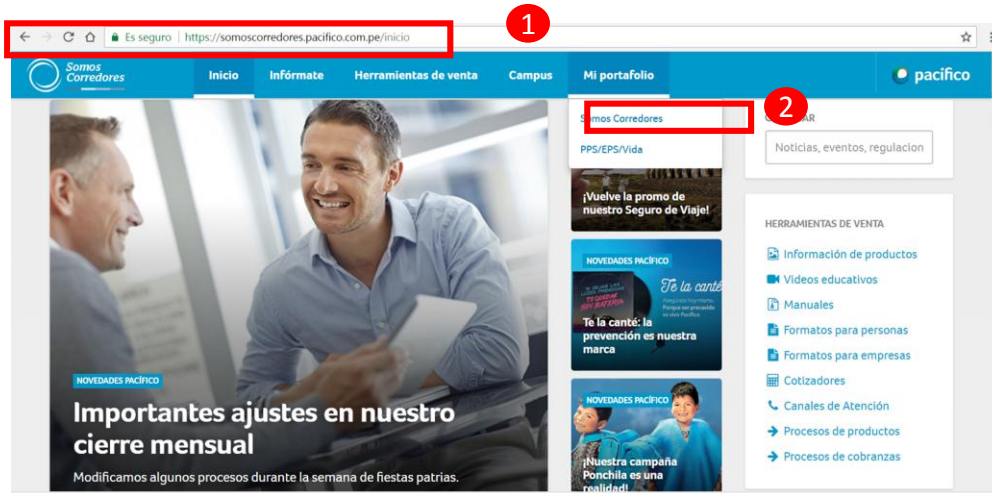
Es seguro | https://somoscorredores.pacifico.com.pe/inicio

1

Somos Corredores

Inicio | Infórmate | Herramientas de venta | Campus | Mi portafolio

pacifico

Somos Corredores

2

PPS/EPS/Vida

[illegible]CAR

Noticias, eventos, regulacion

¡Vuelve la promo de nuestro Seguro de Viaje!

NOVEDADES PACÍFICO

Te la canté

Te la canté: la prevención es nuestra marca

NOVEDADES PACÍFICO

¡Nuestra campaña Ponchila es una realidad!

HERRAMIENTAS DE VENTA

Información de productos

Videos educativos

Manuales

Formatos para personas

Formatos para empresas

Cotizadores

Canales de Atención

Procesos de productos

Procesos de cobranzas

NOVEDADES PACÍFICO

Importantes ajustes en nuestro cierre mensual

Modificamos algunos procesos durante la semana de fiestas patrias.